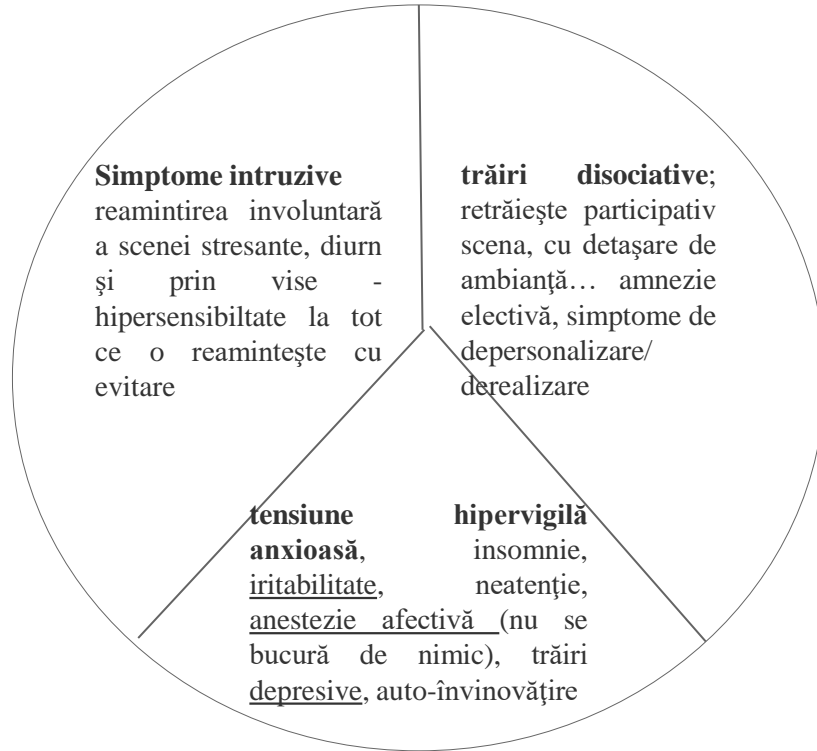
**Simptome intruzive** reamintirea involuntară a scenei stresante, diurn şi prin vise - hipersensibiltate la tot ce o reaminteşte cu evitare

**trăiri disociative**; retrăieşte participativ scena, cu detaşare de ambianţă… amnezie electivă, simptome de depersonalizare/ derealizare

**tensiune hipervigilă anxioasă**, insomnie, iritabilitate, neatenţie, anestezie afectivă (nu se bucură de nimic), trăiri depresive, auto-învinovăţire